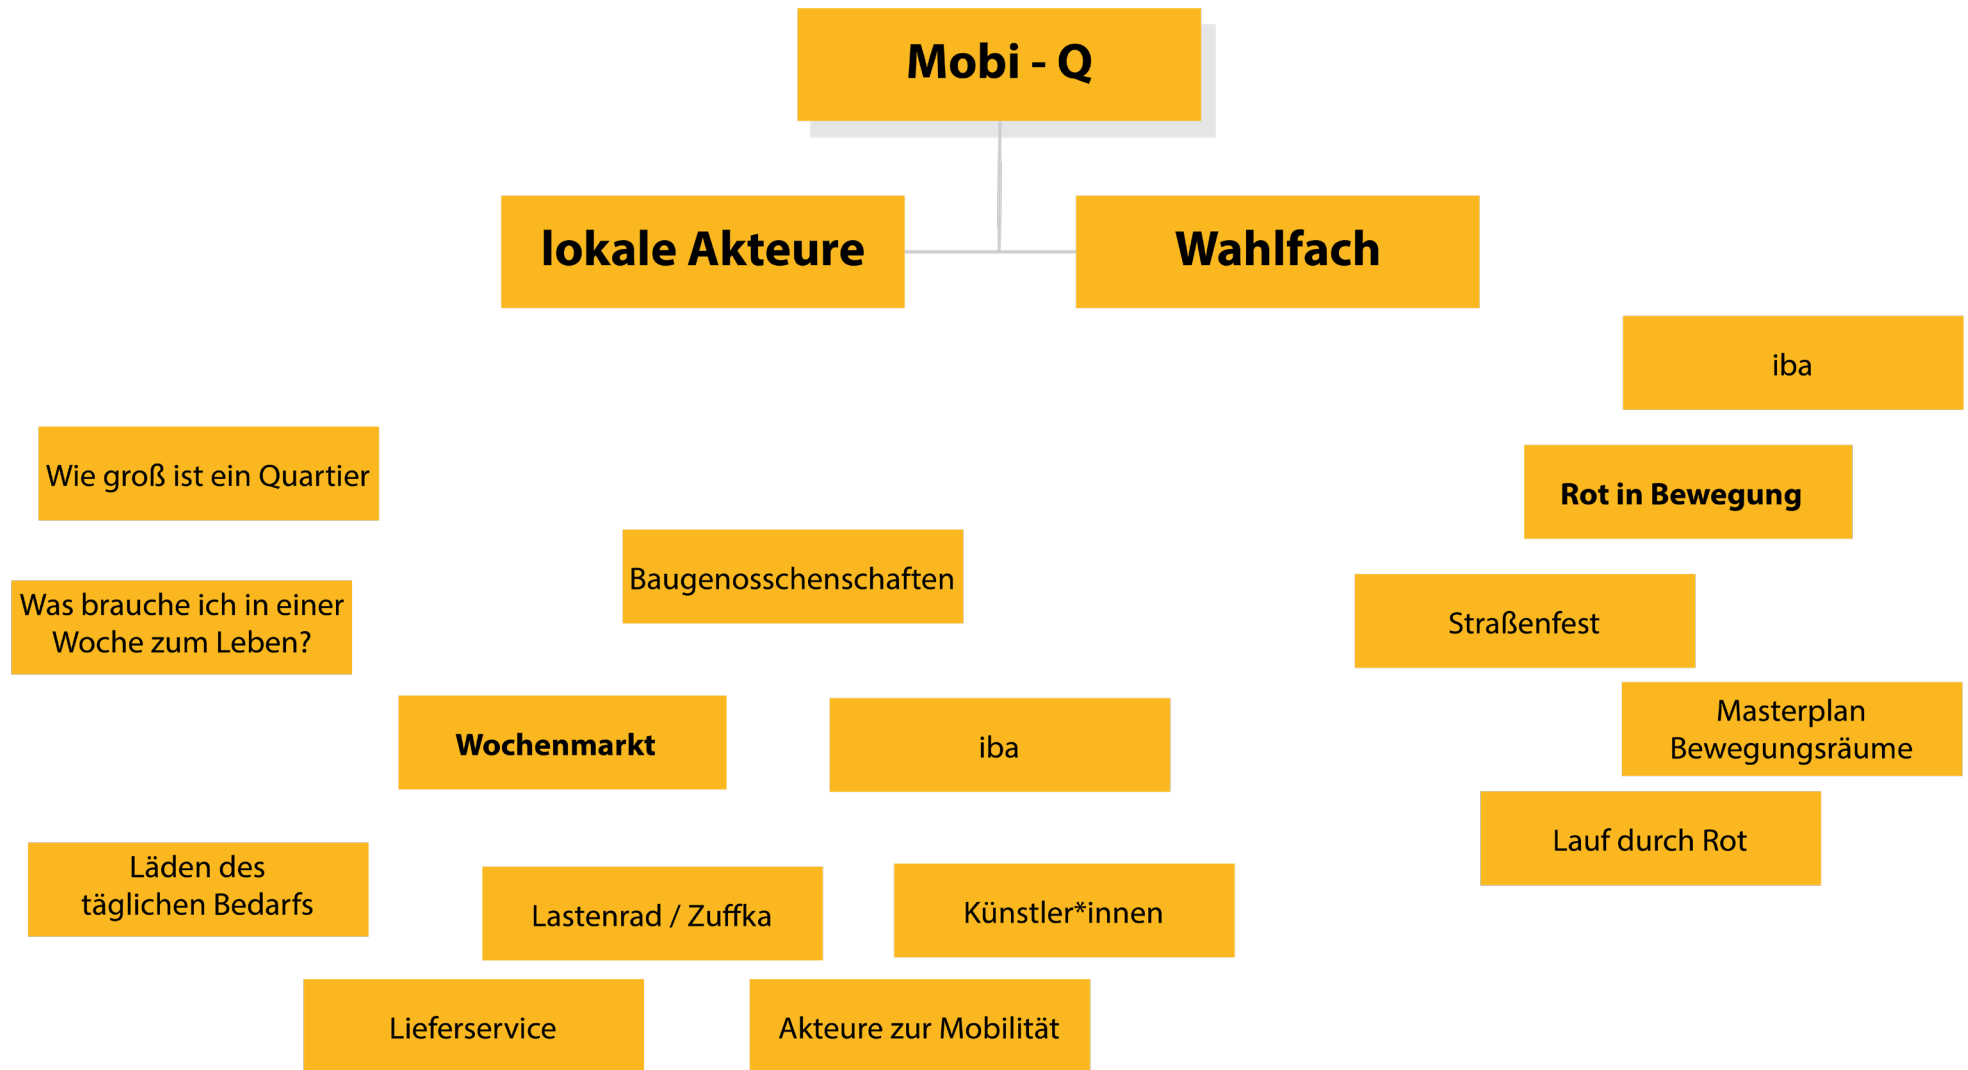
Mobi - Q

lokale Akteure

Wahlfach

iba

Wie groß ist ein Quartier

Rot in Bewegung

Baugenosschenschaften

Was brauche ich in einer Woche zum Leben?

Straßenfest

Wochenmarkt

iba

Masterplan Bewegungsräume

Lauf durch Rot

Läden des täglichen Bedarfs

Lastenrad / Zuffka

Künstler*innen

Lieferservice

Akteure zur Mobilität